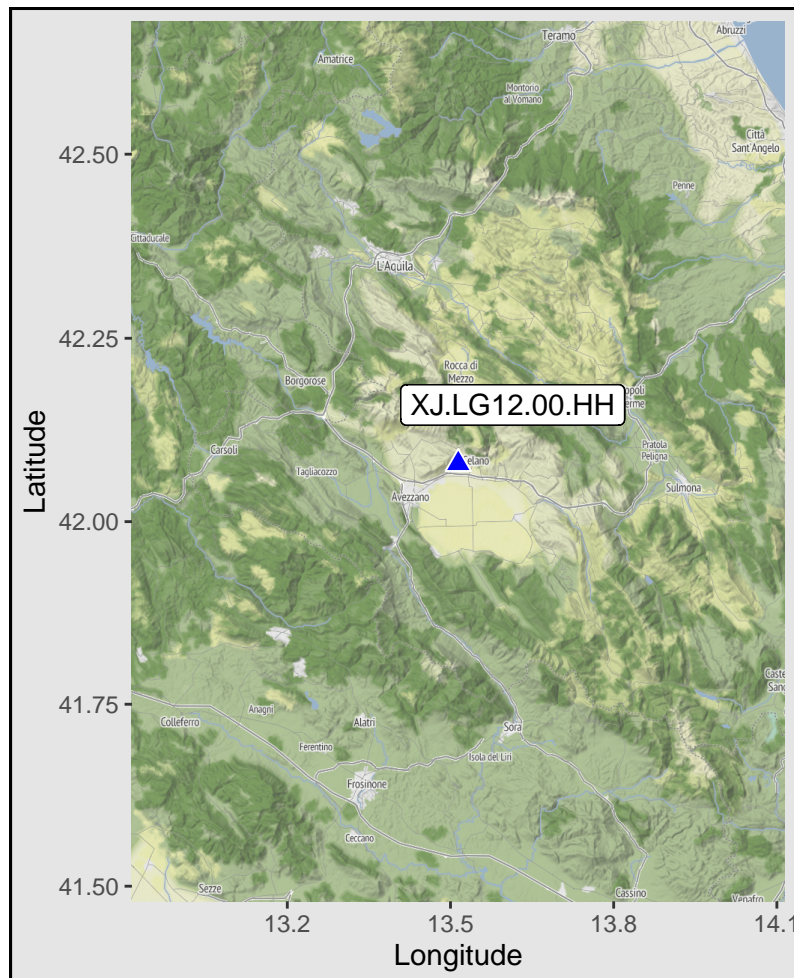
Teramo
Abruzzi
Amatrice
Montorio al Vomano
Città Sant'Angelo
Penne
Cittaducale
L'Aquila
Rocca di Mezzo
XJ.LG12.00.HH
Borgorose
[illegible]poli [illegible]rme
Pratola Peligna
Carsoli
Tagliacozzo
Celano
Sulmona
Avezzano
Caste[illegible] Sang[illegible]
Colleferro
Anagni
Alatri
Ferentino
Sora
Isola del Liri
Frosinone
Ceccano
Sezze
Cassino
Venafro
42.50
42.25
42.00
41.75
41.50
Latitude
13.2
13.5
13.8
14.1
Longitude